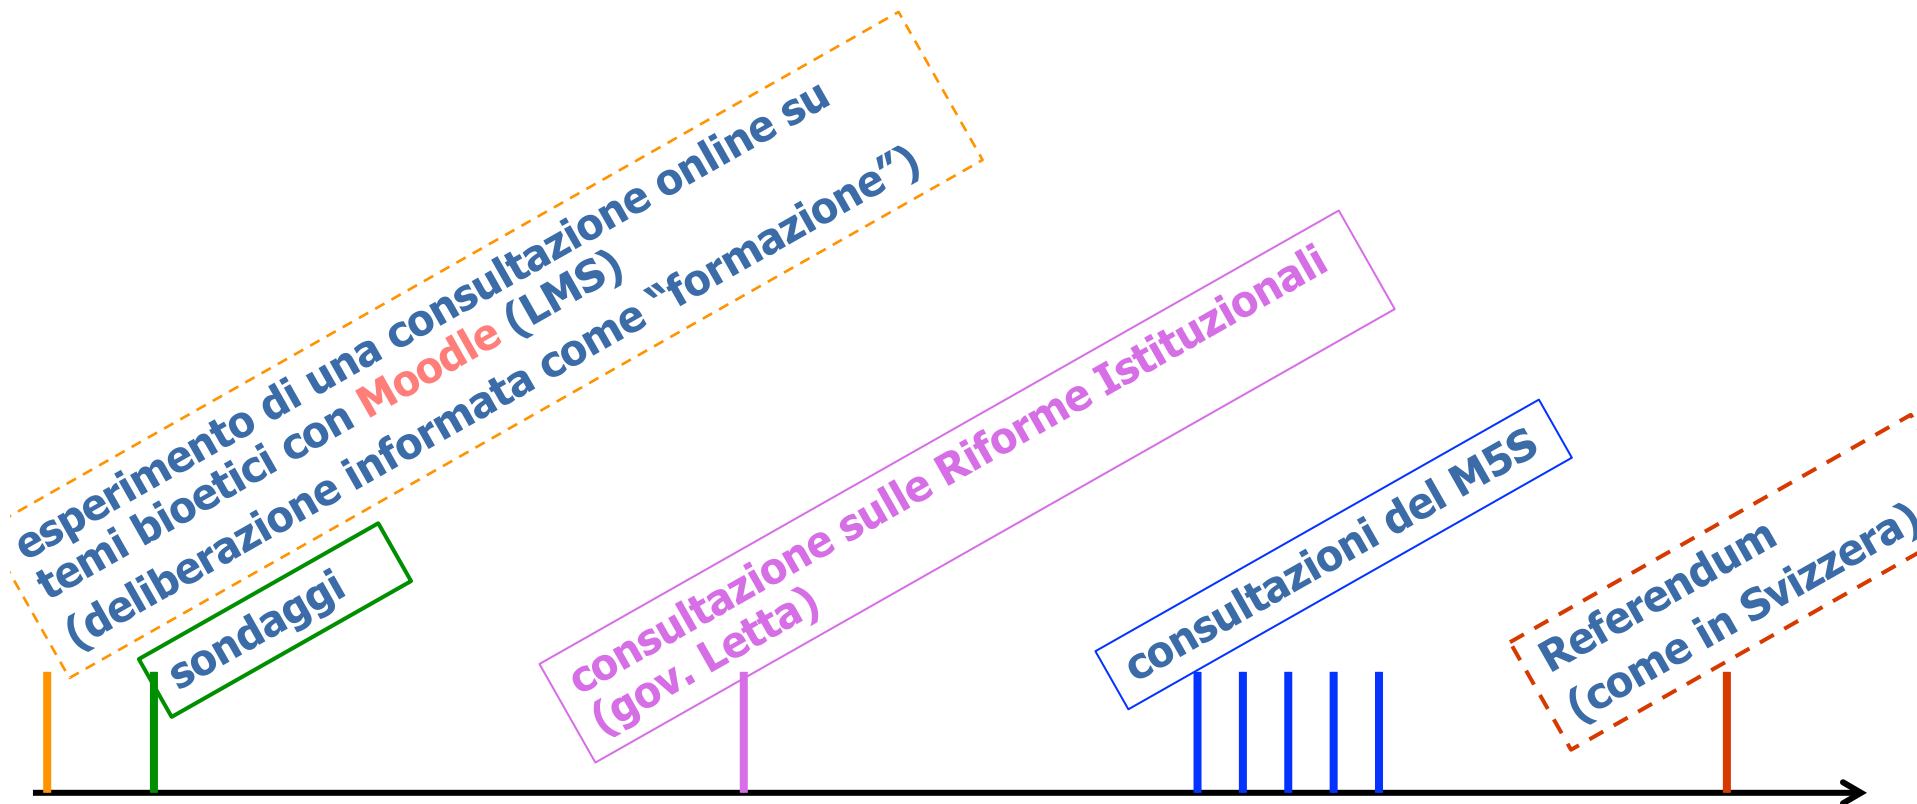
esperimento di una consultazione online su temi bioetici con Moodle (LMS) (deliberazione informata come "formazione")

sondaggi

consultazione sulle Riforme Istituzionali (gov. Letta)

consultazioni del M5S

Referendum (come in Svizzera)